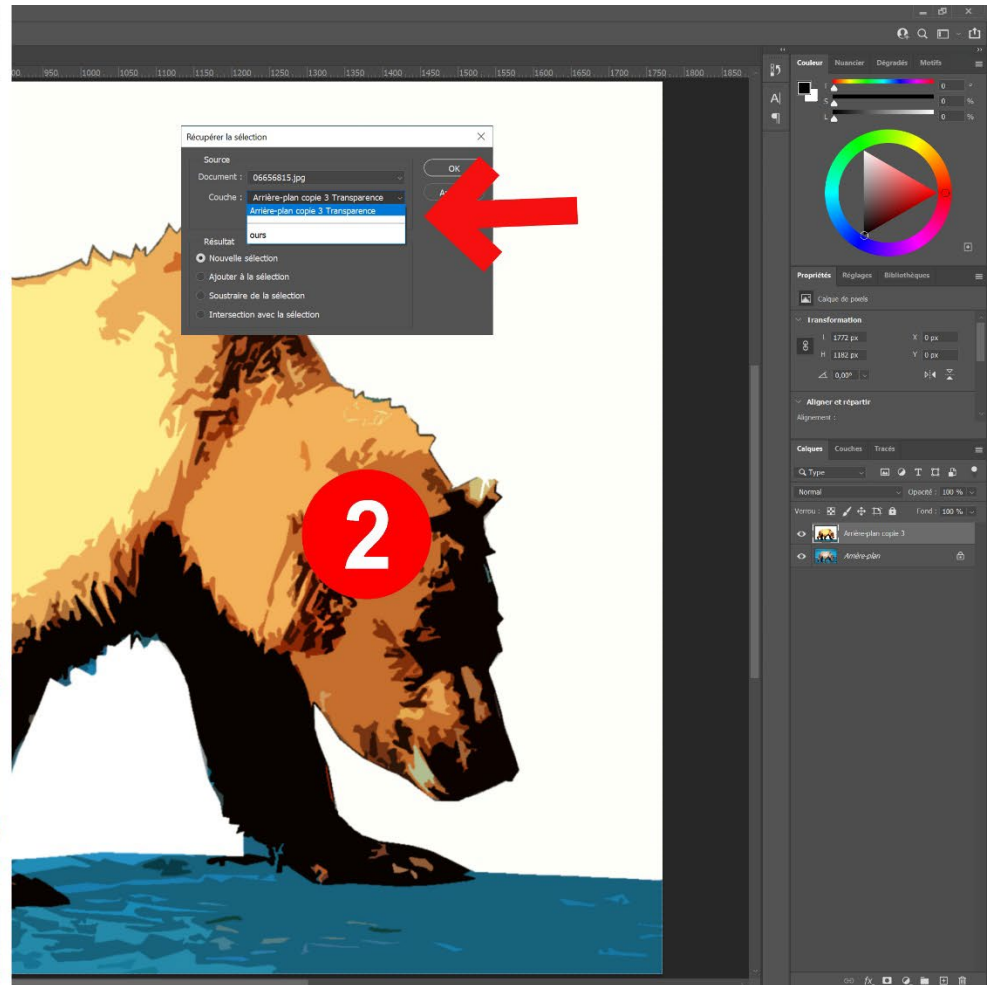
00 950 1000 1050 1100 1150 1200 1250 1300 1350 1400 1450 1500 1550 1600 1650 1700 1750 1800 1850

Récupérer la sélection

Source

Document : 06656815.jpg

Couche : Arrière-plan copie 3 Transparence

Arrière-plan copie 3 Transparence

ours

OK

A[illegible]

Résultat

Nouvelle sélection

Ajouter à la sélection

Soustraire de la sélection

Intersection avec la sélection

2

Couleur Nuancier Dégradés Motifs

0

0 %

0 %

Propriétés Réglages Bibliothèques

Calque de pixels

Transformation

L 1772 px X 0 px

H 1182 px Y 0 px

0,00°

Aligner et répartir

Alignement :

Calques Couches Tracés

Type

Normal Opacité : 100 %

Verrou : Fond : 100 %

Arrière-plan copie 3

Arrière-plan